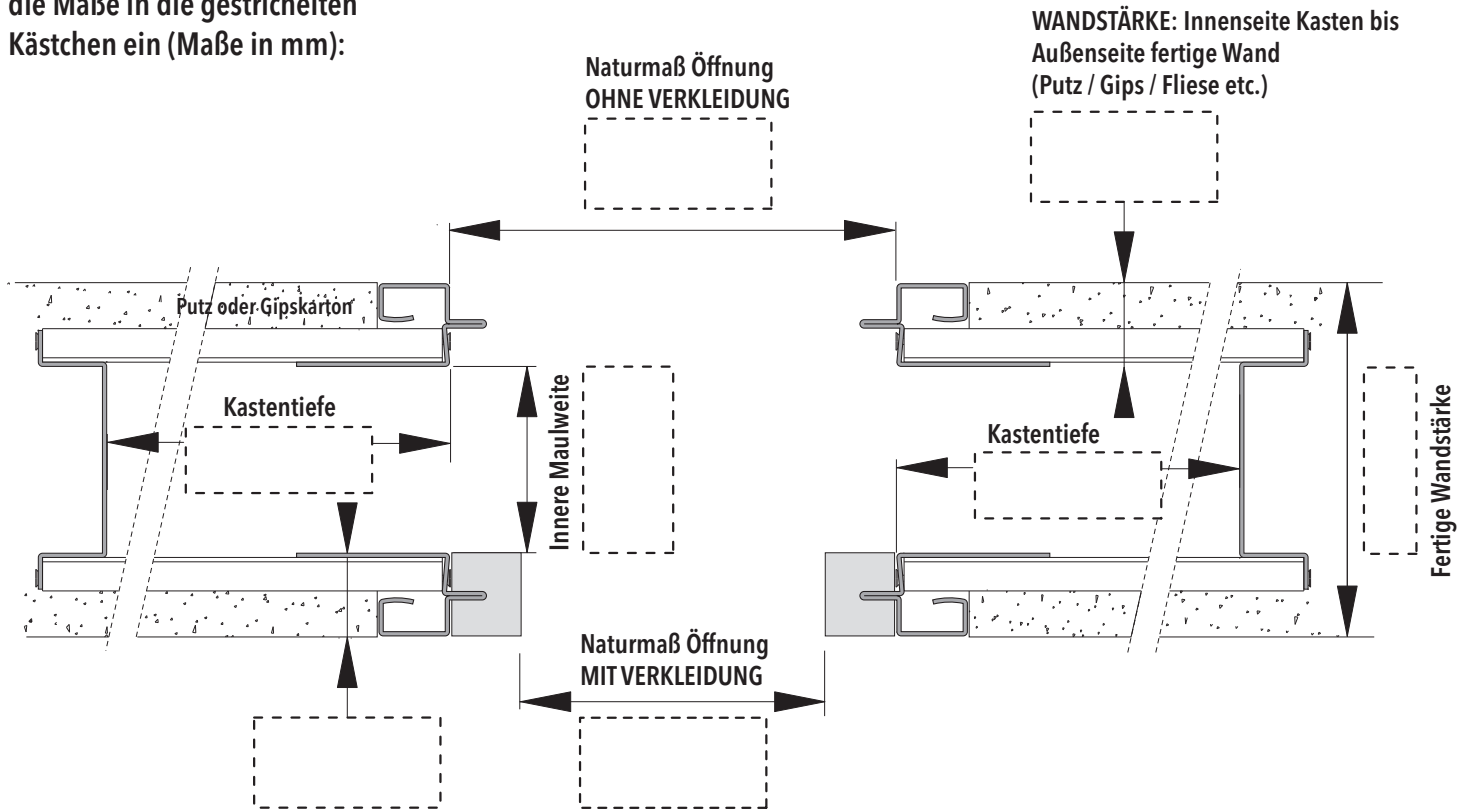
die Maße in die gestrichelten Kästchen ein (Maße in mm):

Naturmaß Öffnung
OHNE VERKLEIDUNG

WANDSTÄRKE: Innenseite Kasten bis Außenseite fertige Wand (Putz / Gips / Fliese etc.)

Putz oder Gipskarton

Kastentiefe

Innere Maulweite

Kastentiefe

Fertige Wandstärke

Naturmaß Öffnung
MIT VERKLEIDUNG